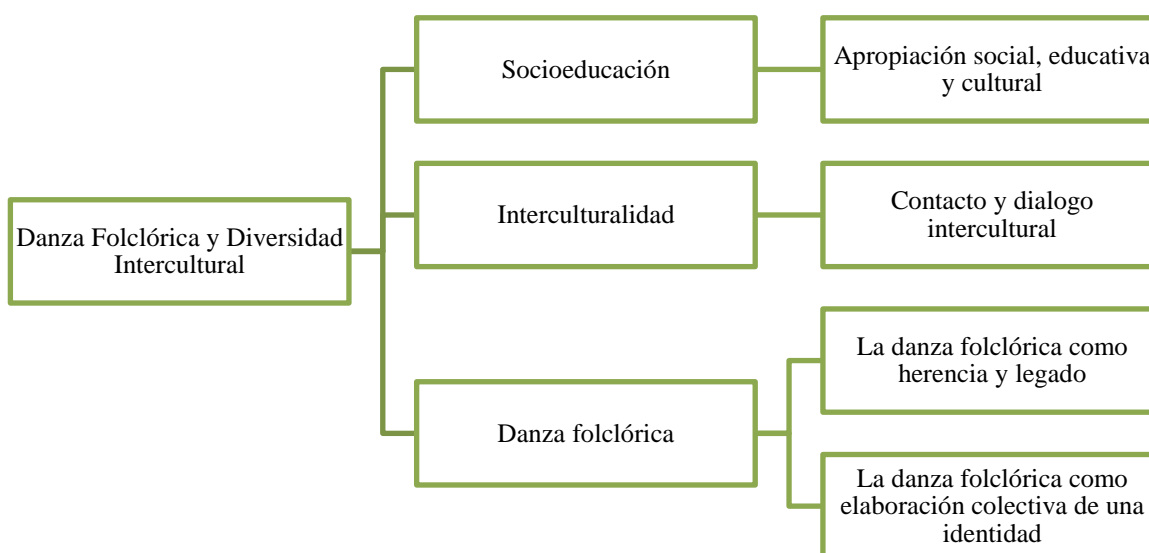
Danza Folclórica y Diversidad Intercultural

Socioeducación

Apropiación social, educativa y cultural

Interculturalidad

Contacto y dialogo intercultural

Danza folclórica

La danza folclórica como herencia y legado

La danza folclórica como elaboración colectiva de una identidad